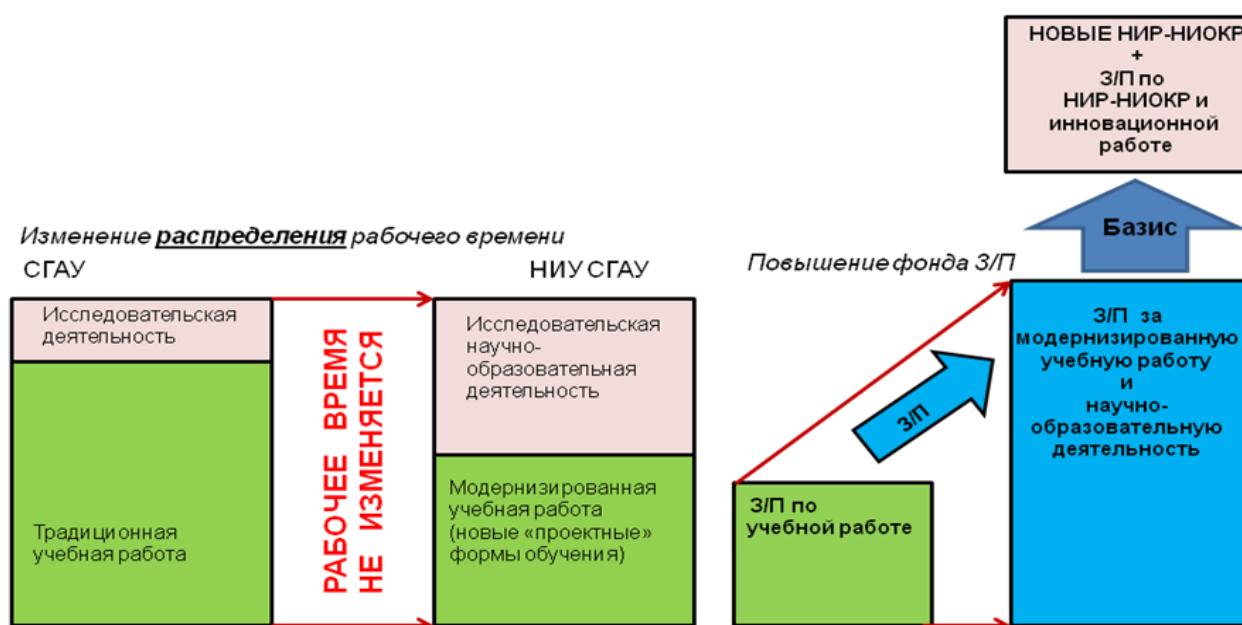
НОВЫЕ НИР-НИОКР
+
З/П по
НИР-НИОКР и
инновационной
работе

Изменение **распределения** рабочего времени

СГАУ

НИУ СГАУ

Исследовательская деятельность

Традиционная учебная работа

РАБОЧЕЕ ВРЕМЯ НЕ ИЗМЕНЯЕТСЯ

Исследовательская научно-образовательная деятельность

Модернизированная учебная работа (новые «проектные» формы обучения)

Базис

Повышение фонда З/П

З/П

З/П по учебной работе

З/П за модернизированную учебную работу и научно-образовательную деятельность